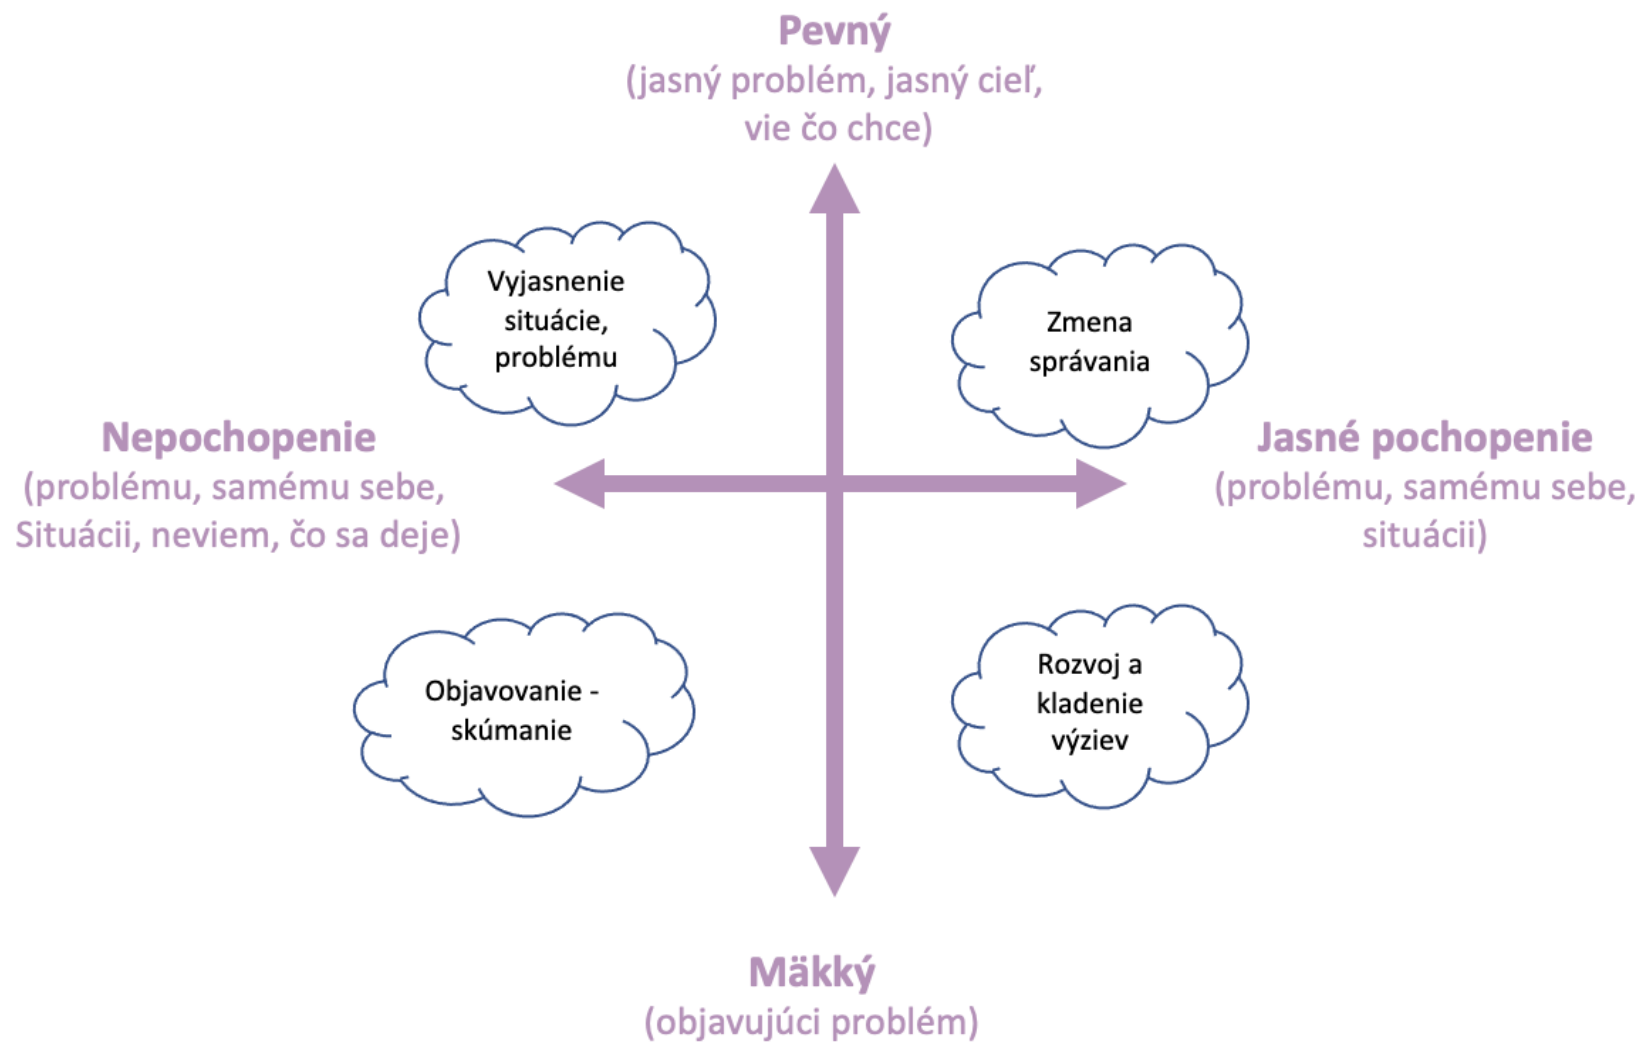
Pevný
(jasný problém, jasný cieľ, vie čo chce)

Vyjasnenie situácie, problému

Zmena správania

Nepochopenie
(problému, samému sebe, Situácii, neviem, čo sa deje)

Jasné pochopenie
(problému, samému sebe, situácii)

Objavovanie - skúmanie

Rozvoj a kladenie výziev

Mäkký
(objavujúci problém)